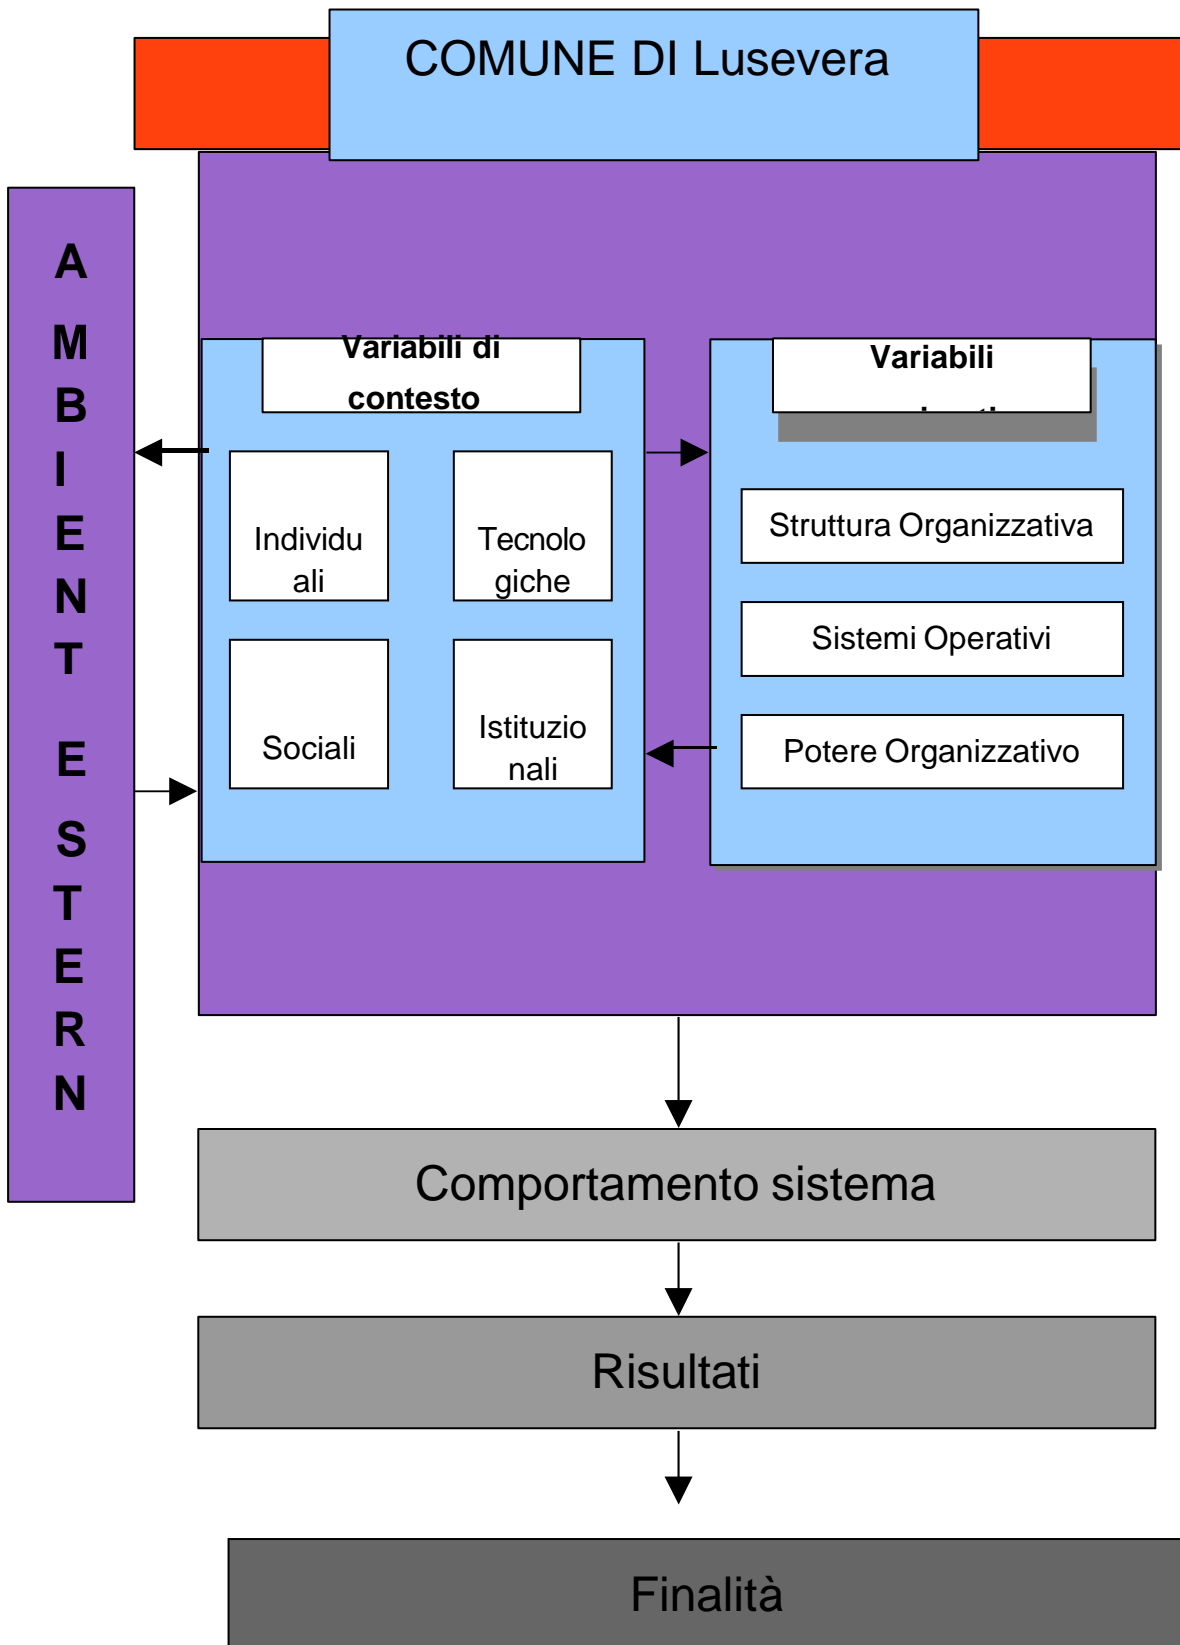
COMUNE DI Lusevera

A
M
B
I
E
N
T
E
S
T
E
R
N

Variabili di contesto

Individuali

Tecnologiche

Sociali

Istituzionali

Variabili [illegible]

Struttura Organizzativa

Sistemi Operativi

Potere Organizzativo

Comportamento sistema

Risultati

Finalità